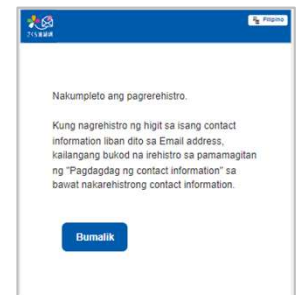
つくる連絡網

Filipino

Nakumpleto ang pagrerehistro.

Kung nagrehistro ng higit sa isang contact information liban dito sa Email address, kailangang bukod na irehistro sa pamamagitan ng "Pagdagdag ng contact information" sa bawat nakarehistrong contact information.

Bumalik